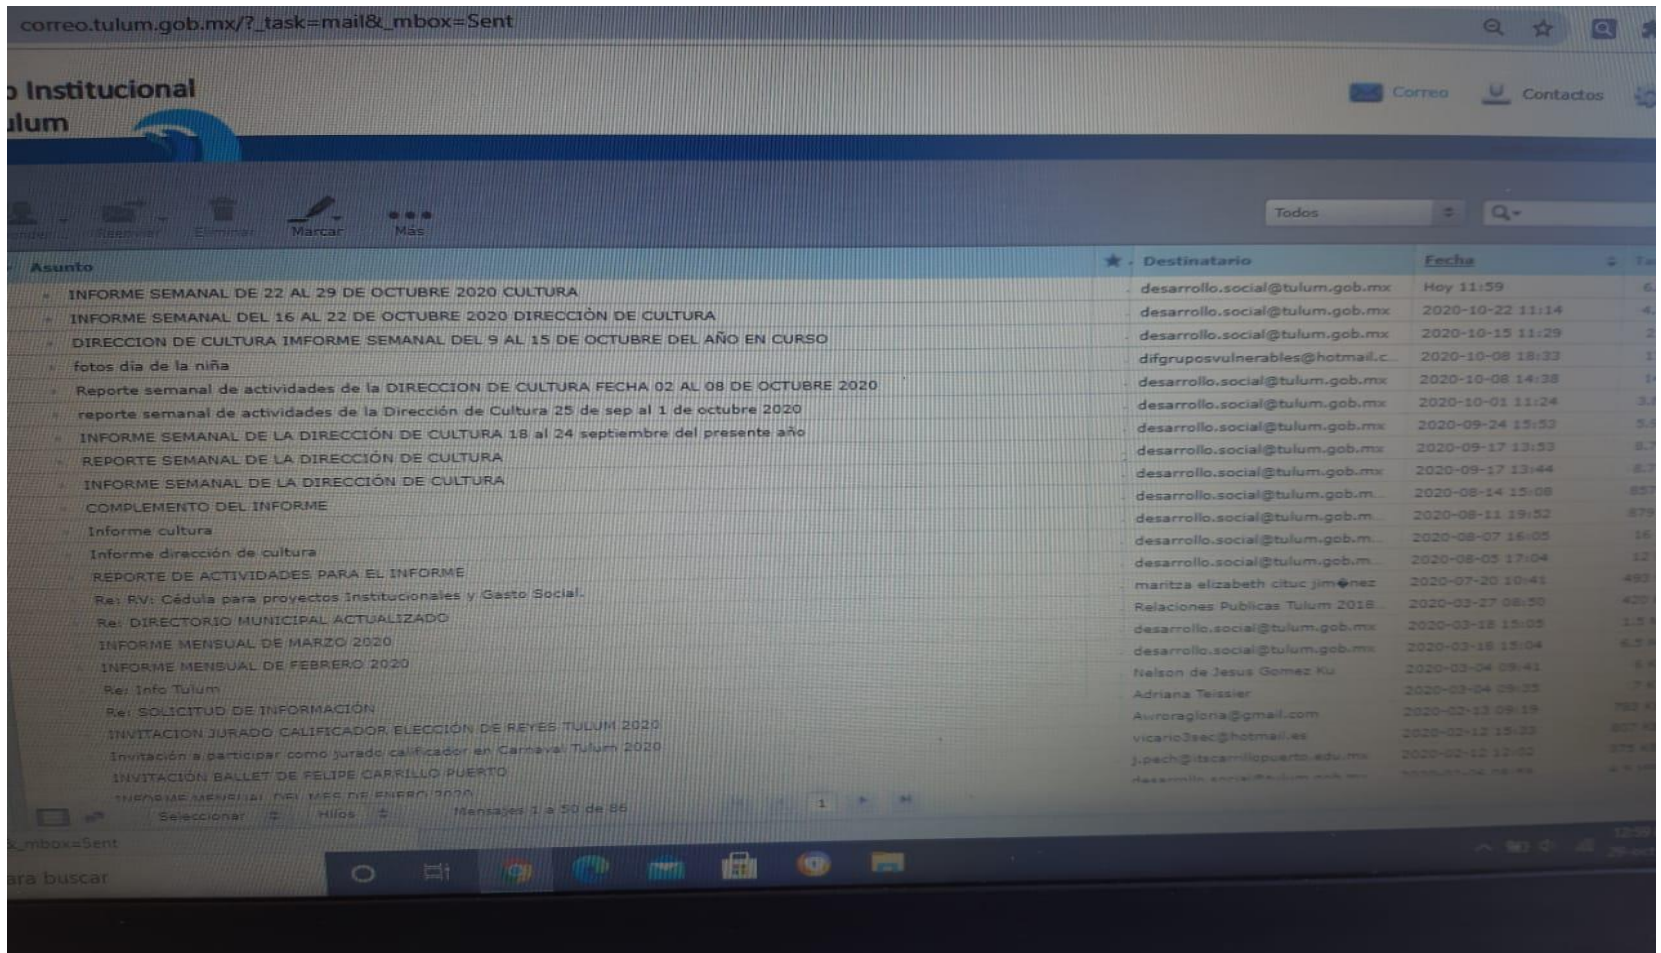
correo.tulum.gob.mx/?_task=mail&_mbox=Sent

o Institucional
ulum

Correo Contactos

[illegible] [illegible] Eliminar Marcar Más

Todos

| Asunto | Destinatario | Fecha |
|---|---|---|
| INFORME SEMANAL DE 22 AL 29 DE OCTUBRE 2020 CULTURA | desarrollo.social@tulum.gob.mx | Hoy 11:59 |
| INFORME SEMANAL DEL 16 AL 22 DE OCTUBRE 2020 DIRECCIÓN DE CULTURA | desarrollo.social@tulum.gob.mx | 2020-10-22 11:14 |
| DIRECCION DE CULTURA IMFORME SEMANAL DEL 9 AL 15 DE OCTUBRE DEL AÑO EN CURSO | desarrollo.social@tulum.gob.mx | 2020-10-15 11:29 |
| fotos dia de la niña | difgruposvulnerables@hotmail.c... | 2020-10-08 18:33 |
| Reporte semanal de actividades de la DIRECCION DE CULTURA FECHA 02 AL 08 DE OCTUBRE 2020 | desarrollo.social@tulum.gob.mx | 2020-10-08 14:38 |
| reporte semanal de actividades de la Dirección de Cultura 25 de sep al 1 de octubre 2020 | desarrollo.social@tulum.gob.mx | 2020-10-01 11:24 |
| INFORME SEMANAL DE LA DIRECCIÓN DE CULTURA 18 al 24 septiembre del presente año | desarrollo.social@tulum.gob.mx | 2020-09-24 15:53 |
| REPORTE SEMANAL DE LA DIRECCIÓN DE CULTURA | desarrollo.social@tulum.gob.mx | 2020-09-17 13:53 |
| INFORME SEMANAL DE LA DIRECCIÓN DE CULTURA | desarrollo.social@tulum.gob.mx | 2020-09-17 13:44 |
| COMPLEMENTO DEL INFORME | desarrollo.social@tulum.gob.m... | 2020-08-14 15:08 |
| Informe cultura | desarrollo.social@tulum.gob.m... | 2020-08-11 19:52 |
| Informe dirección de cultura | desarrollo.social@tulum.gob.m... | 2020-08-07 16:05 |
| REPORTE DE ACTIVIDADES PARA EL INFORME | desarrollo.social@tulum.gob.m... | 2020-08-05 17:04 |
| Re: RV: Cédula para proyectos Institucionales y Gasto Social. | maritza elizabeth cituc jim�nez | 2020-07-20 10:41 |
| Re: DIRECTORIO MUNICIPAL ACTUALIZADO | Relaciones Publicas Tulum 2018... | 2020-03-27 08:50 |
| INFORME MENSUAL DE MARZO 2020 | desarrollo.social@tulum.gob.mx | 2020-03-18 15:05 |
| INFORME MENSUAL DE FEBRERO 2020 | desarrollo.social@tulum.gob.mx | 2020-03-18 15:04 |
| Re: Info Tulum | Nelson de Jesus Gomez Ku | 2020-03-04 09:41 |
| Re: SOLICITUD DE INFORMACIÓN | Adriana Teissier | 2020-03-04 09:33 |
| INVITACION JURADO CALIFICADOR ELECCIÓN DE REYES TULUM 2020 | Auroragloria@gmail.com | 2020-02-13 09:19 |
| Invitación a participar como jurado calificador en Carnaval Tulum 2020 | vicario3sec@hotmail.es | 2020-02-12 15:33 |
| INVITACIÓN BALLET DE FELIPE CARRILLO PUERTO | j.pech@itecarrillopuerto.edu.mx | 2020-02-12 12:02 |
| INFORME MENSUAL DEL MES DE ENERO 2020 | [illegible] | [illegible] |

Seleccionar Hilos Mensajes 1 a 50 de 86 1

_mbox=Sent

ara buscar